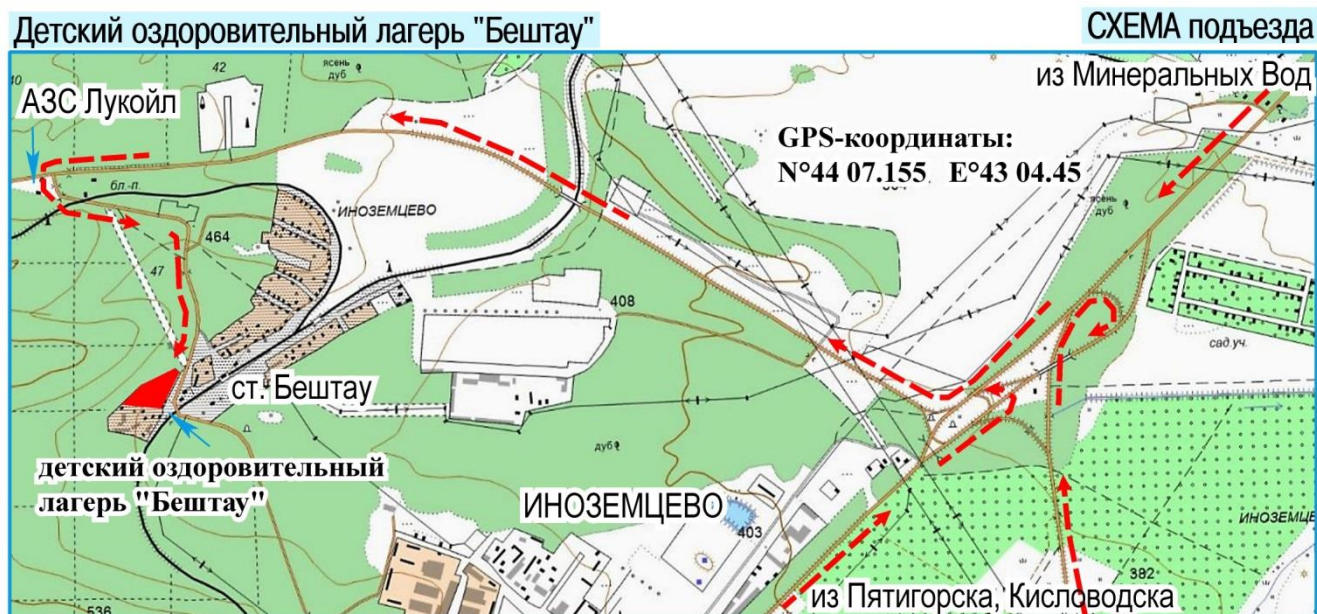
Детский оздоровительный лагерь "Бештау"

СХЕМА подъезда

из Минеральных Вод

АЗС Лукойл

42

ясень
дуб

GPS-координаты:
N°44 07.155 E°43 04.45

бл.-п.

ИНОЗЕМЦЕВО

464

47

ясень
дуб

408

сад уч.

ст. Бештау

дуб

детский оздоровительный лагерь "Бештау"

ИНОЗЕМЦЕВО

403

ИНОЗЕМЦЕ

382

536

из Пятигорска, Кисловодска